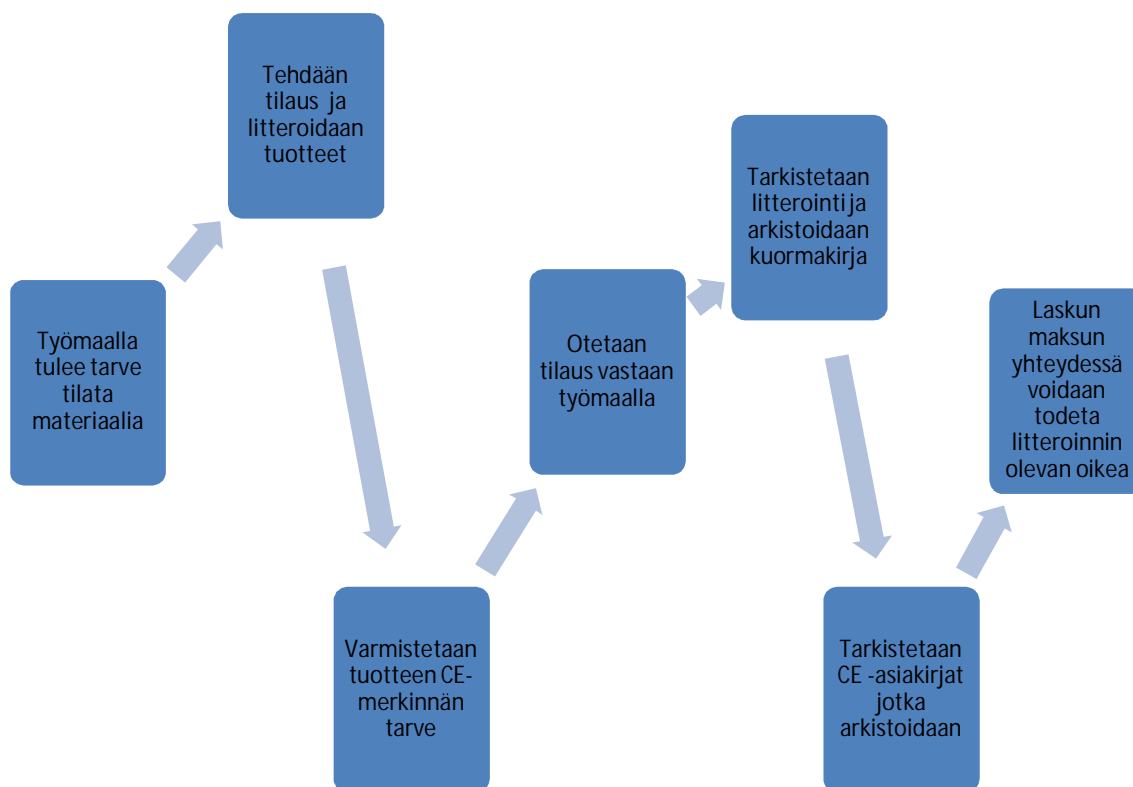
Työmaalla tulee tarve tilata materiaalia

Tehdään tilaus ja litteroidaan tuotteet

Varmistetaan tuotteen CE-merkinnän tarve

Otetaan tilaus vastaan työmaalla

Tarkistetaan litterointi ja arkistoidaan kuormakirja

Tarkistetaan CE -asiakirjat jotka arkistoidaan

Laskun maksun yhteydessä voidaan todeta litteroinnin olevan oikea